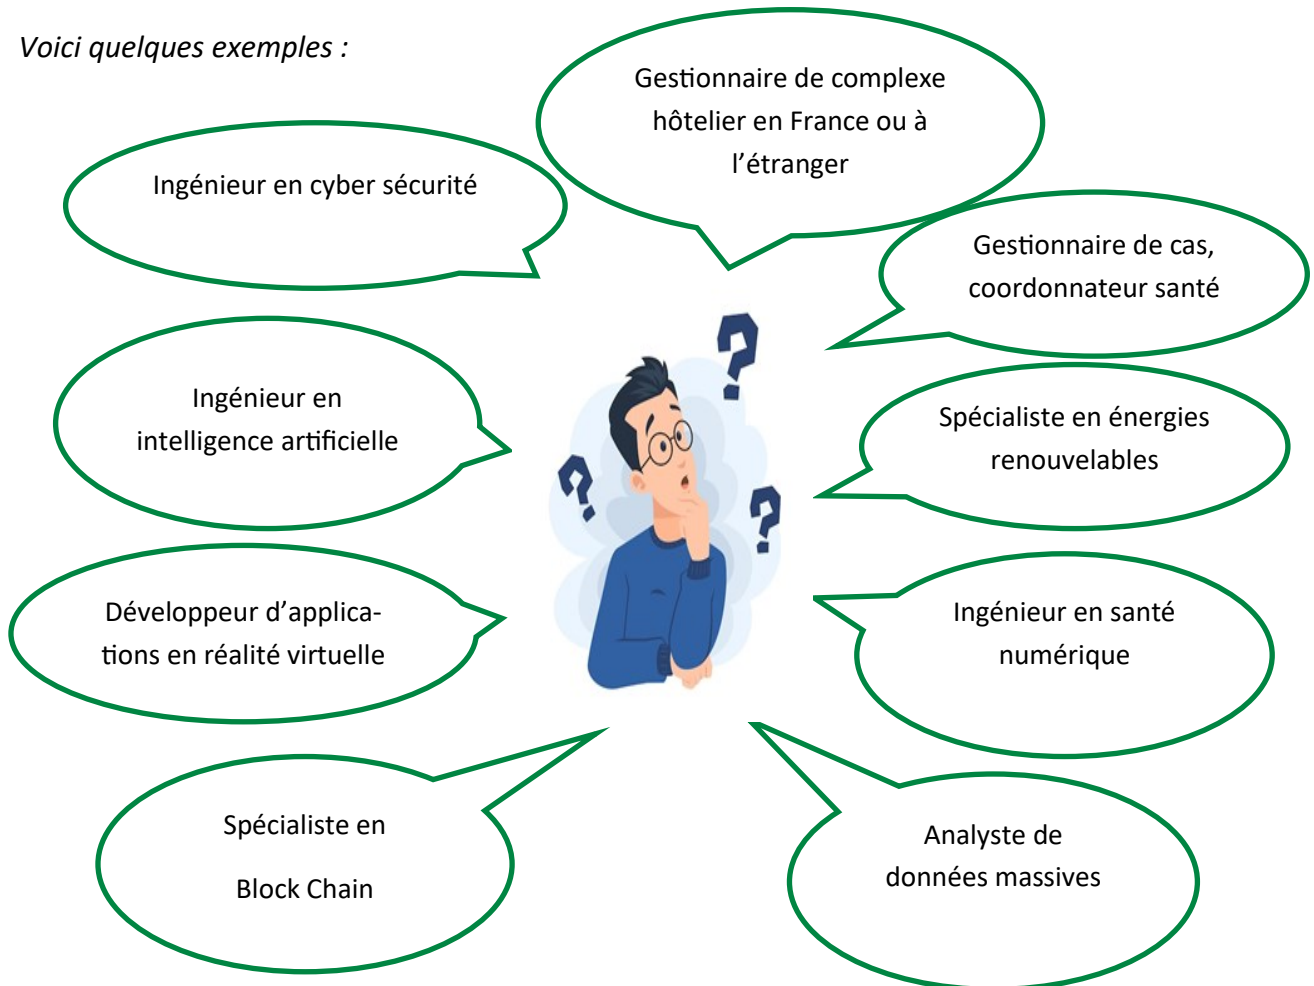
Voici quelques exemples :

Gestionnaire de complexe hôtelier en France ou à l'étranger

Ingénieur en cyber sécurité

Gestionnaire de cas, coordonnateur santé

Ingénieur en intelligence artificielle

Spécialiste en énergies renouvelables

Développeur d'applications en réalité virtuelle

Ingénieur en santé numérique

Spécialiste en Block Chain

Analyste de données massives